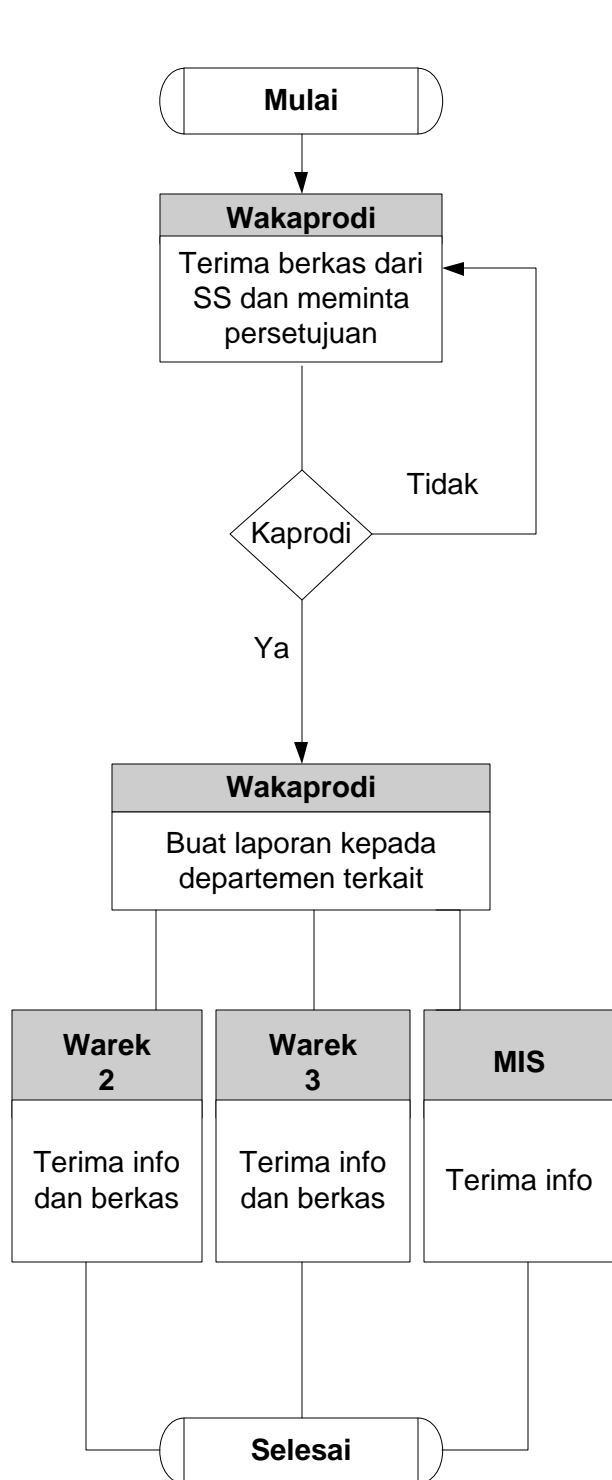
Mulai

Wakaprodi

Terima berkas dari SS dan meminta persetujuan

Tidak

Kaprodi

Ya

Wakaprodi

Buat laporan kepada departemen terkait

Warek 2

Terima info dan berkas

Warek 3

Terima info dan berkas

MIS

Terima info

Selesai